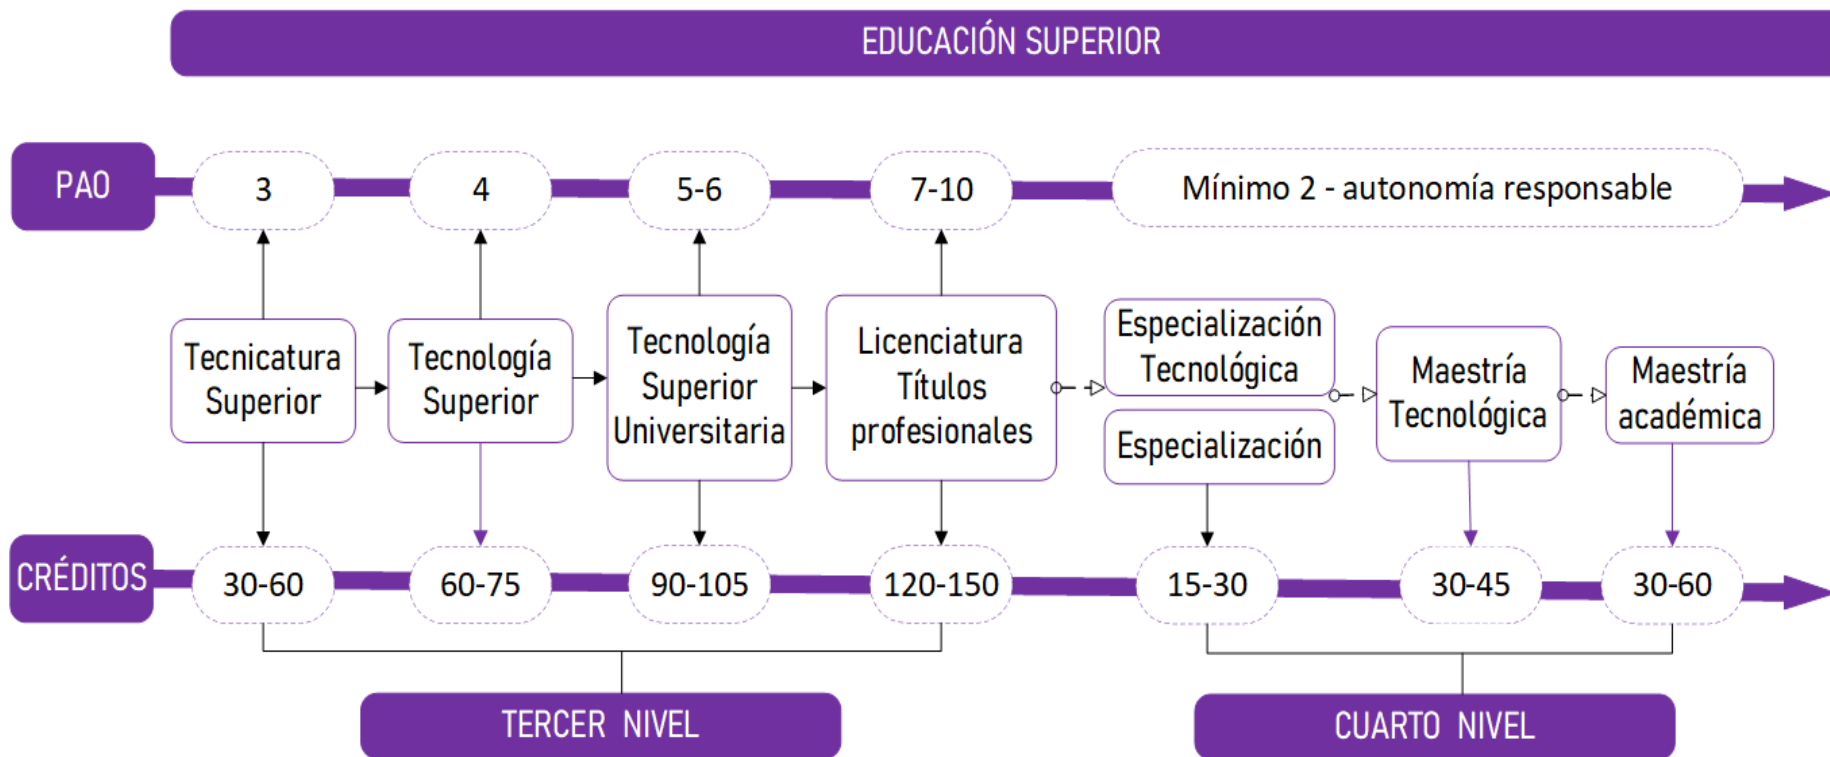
EDUCACIÓN SUPERIOR

PAO

3

4

5-6

7-10

Mínimo 2 - autonomía responsable

Tecnicatura Superior

Tecnología Superior

Tecnología Superior Universitaria

Licenciatura Títulos profesionales

Especialización Tecnológica

Especialización

Maestría Tecnológica

Maestría académica

CRÉDITOS

30-60

60-75

90-105

120-150

15-30

30-45

30-60

TERCER NIVEL

CUARTO NIVEL